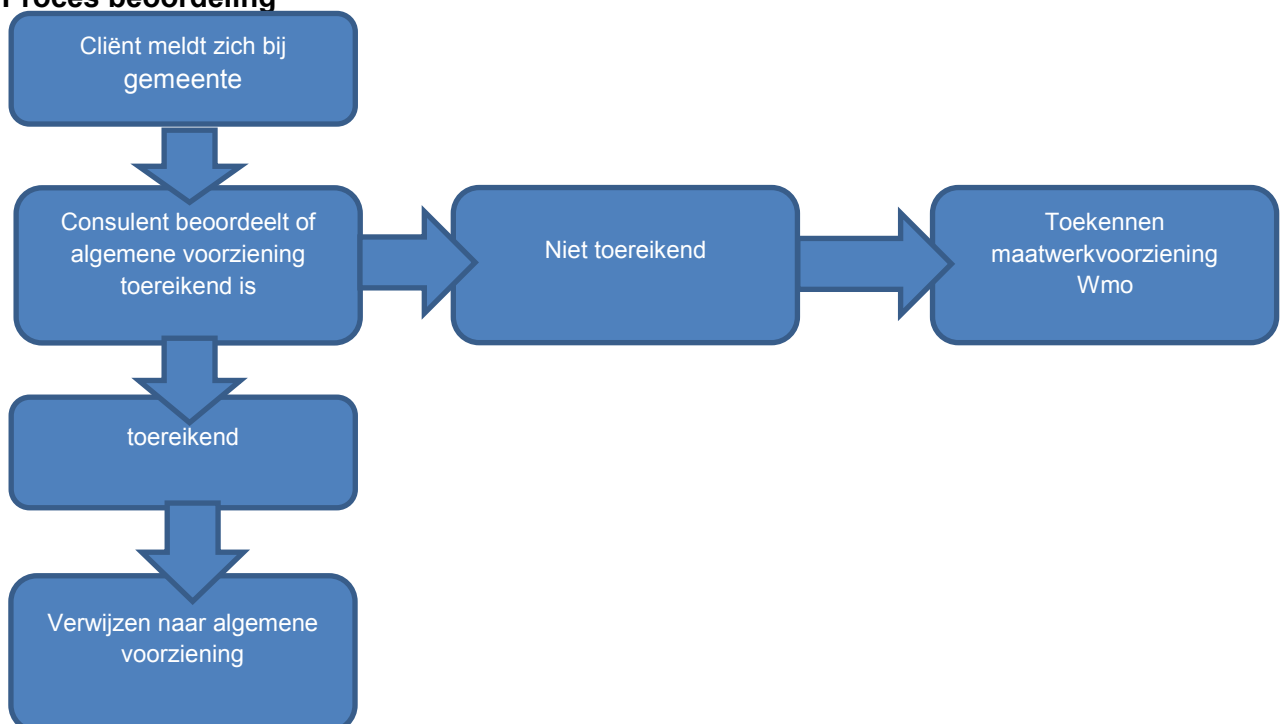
Proces beoordeling

Cliënt meldt zich bij gemeente

Consulent beoordeelt of algemene voorziening toereikend is

Niet toereikend

Toekennen maatwerkvoorziening Wmo

toereikend

Verwijzen naar algemene voorziening